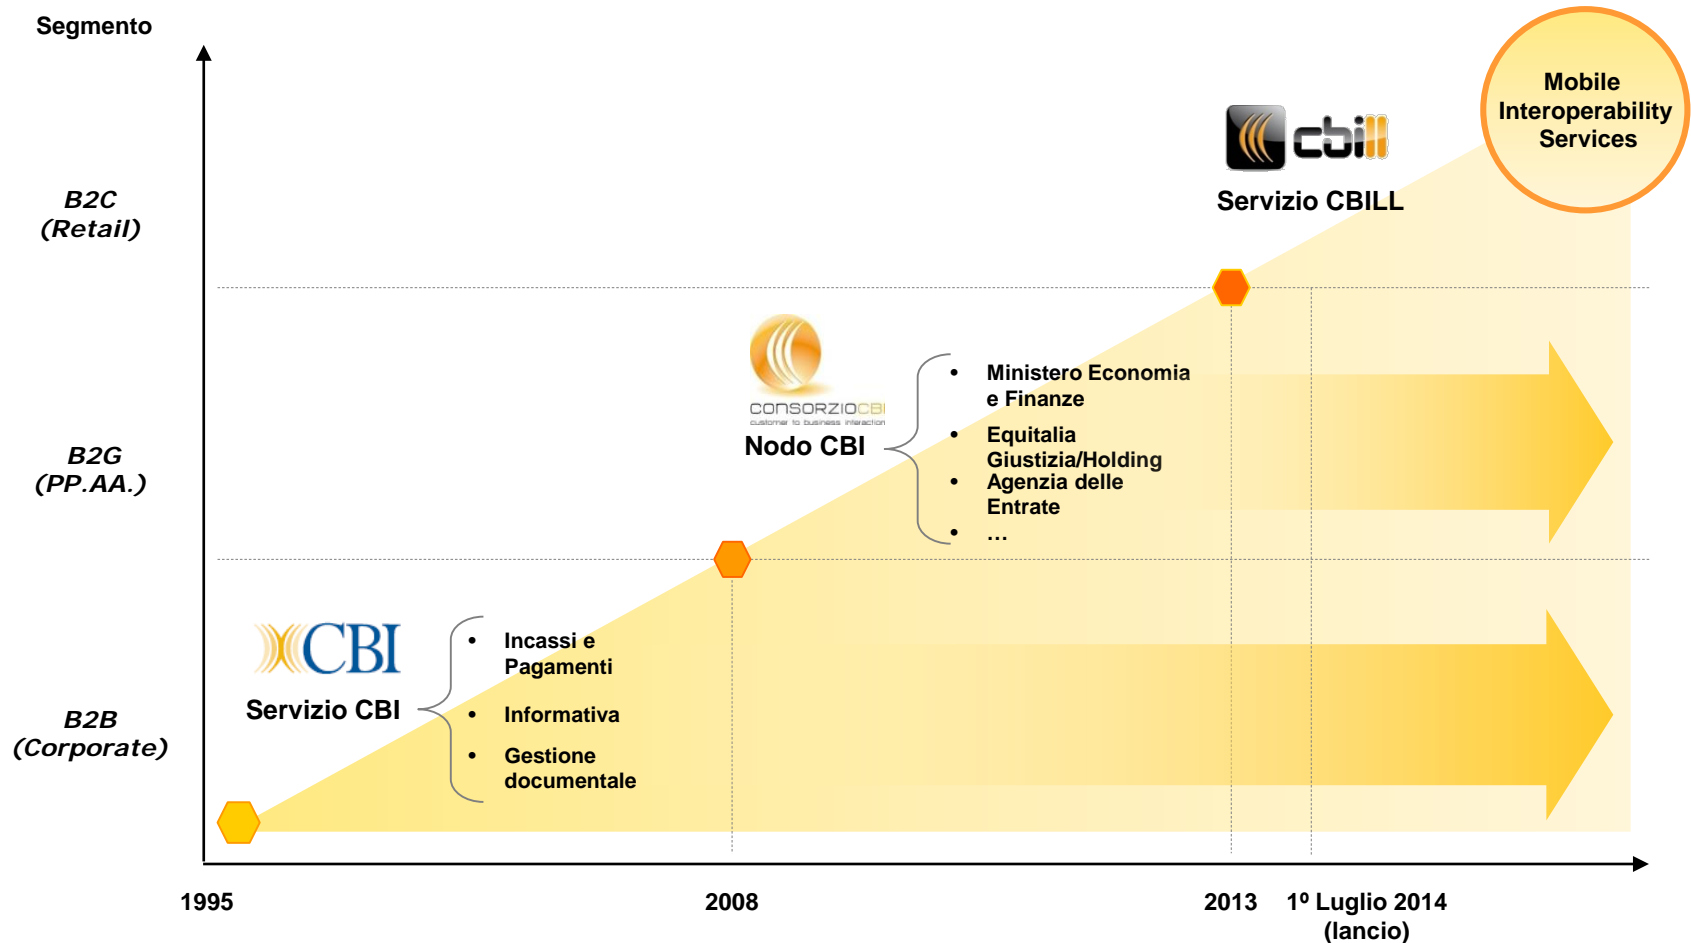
Segmento

Mobile Interoperability Services

cbill

Servizio CBILL

B2C (Retail)

CONSORZIOCBI
customer to business interaction

Nodo CBI

- Ministero Economia e Finanze
- Equitalia Giustizia/Holding
- Agenzia delle Entrate
- …

B2G (PP.AA.)

CBI

Servizio CBI

- Incassi e Pagamenti
- Informativa
- Gestione documentale

B2B (Corporate)

1995

2008

2013

1º Luglio 2014 (lancio)